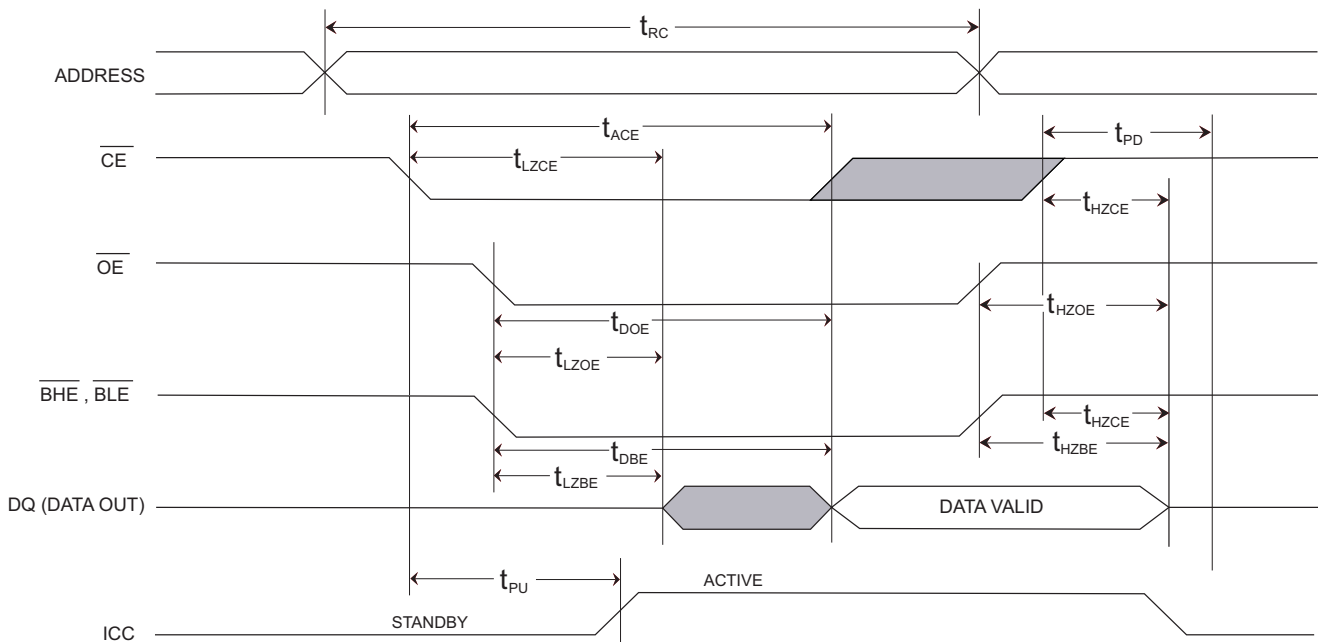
$t_{RC}$

ADDRESS

$t_{ACE}$

$t_{PD}$

$\overline{CE}$

$t_{LZCE}$

$t_{HZCE}$

$\overline{OE}$

$t_{HZOE}$

$t_{DOE}$

$t_{LZOE}$

$\overline{BHE}$ , $\overline{BLE}$

$t_{HZCE}$

$t_{HZBE}$

$t_{DBE}$

$t_{LZBE}$

DQ (DATA OUT)

DATA VALID

$t_{PU}$

ACTIVE

STANDBY

ICC